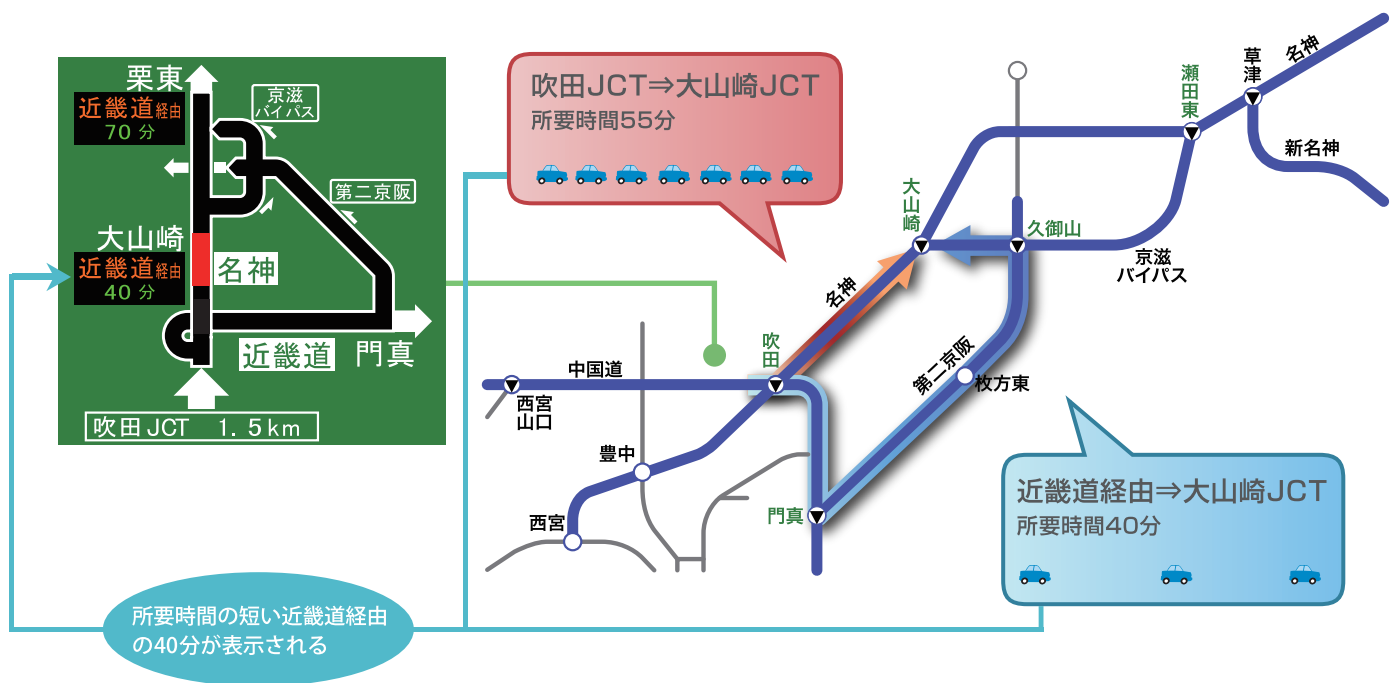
栗東
近畿道経由
70分
京滋バイパス
第二京阪
大山崎
近畿道経由
40分
名神
近畿道
門真
吹田JCT　1.5km

吹田JCT⇒大山崎JCT
所要時間55分

草津
名神
瀬田東
新名神
大山崎
久御山
京滋バイパス
名神
吹田
第二京阪
枚方東
中国道
西宮山口
豊中
門真
西宮

近畿道経由⇒大山崎JCT
所要時間40分

所要時間の短い近畿道経由の40分が表示される